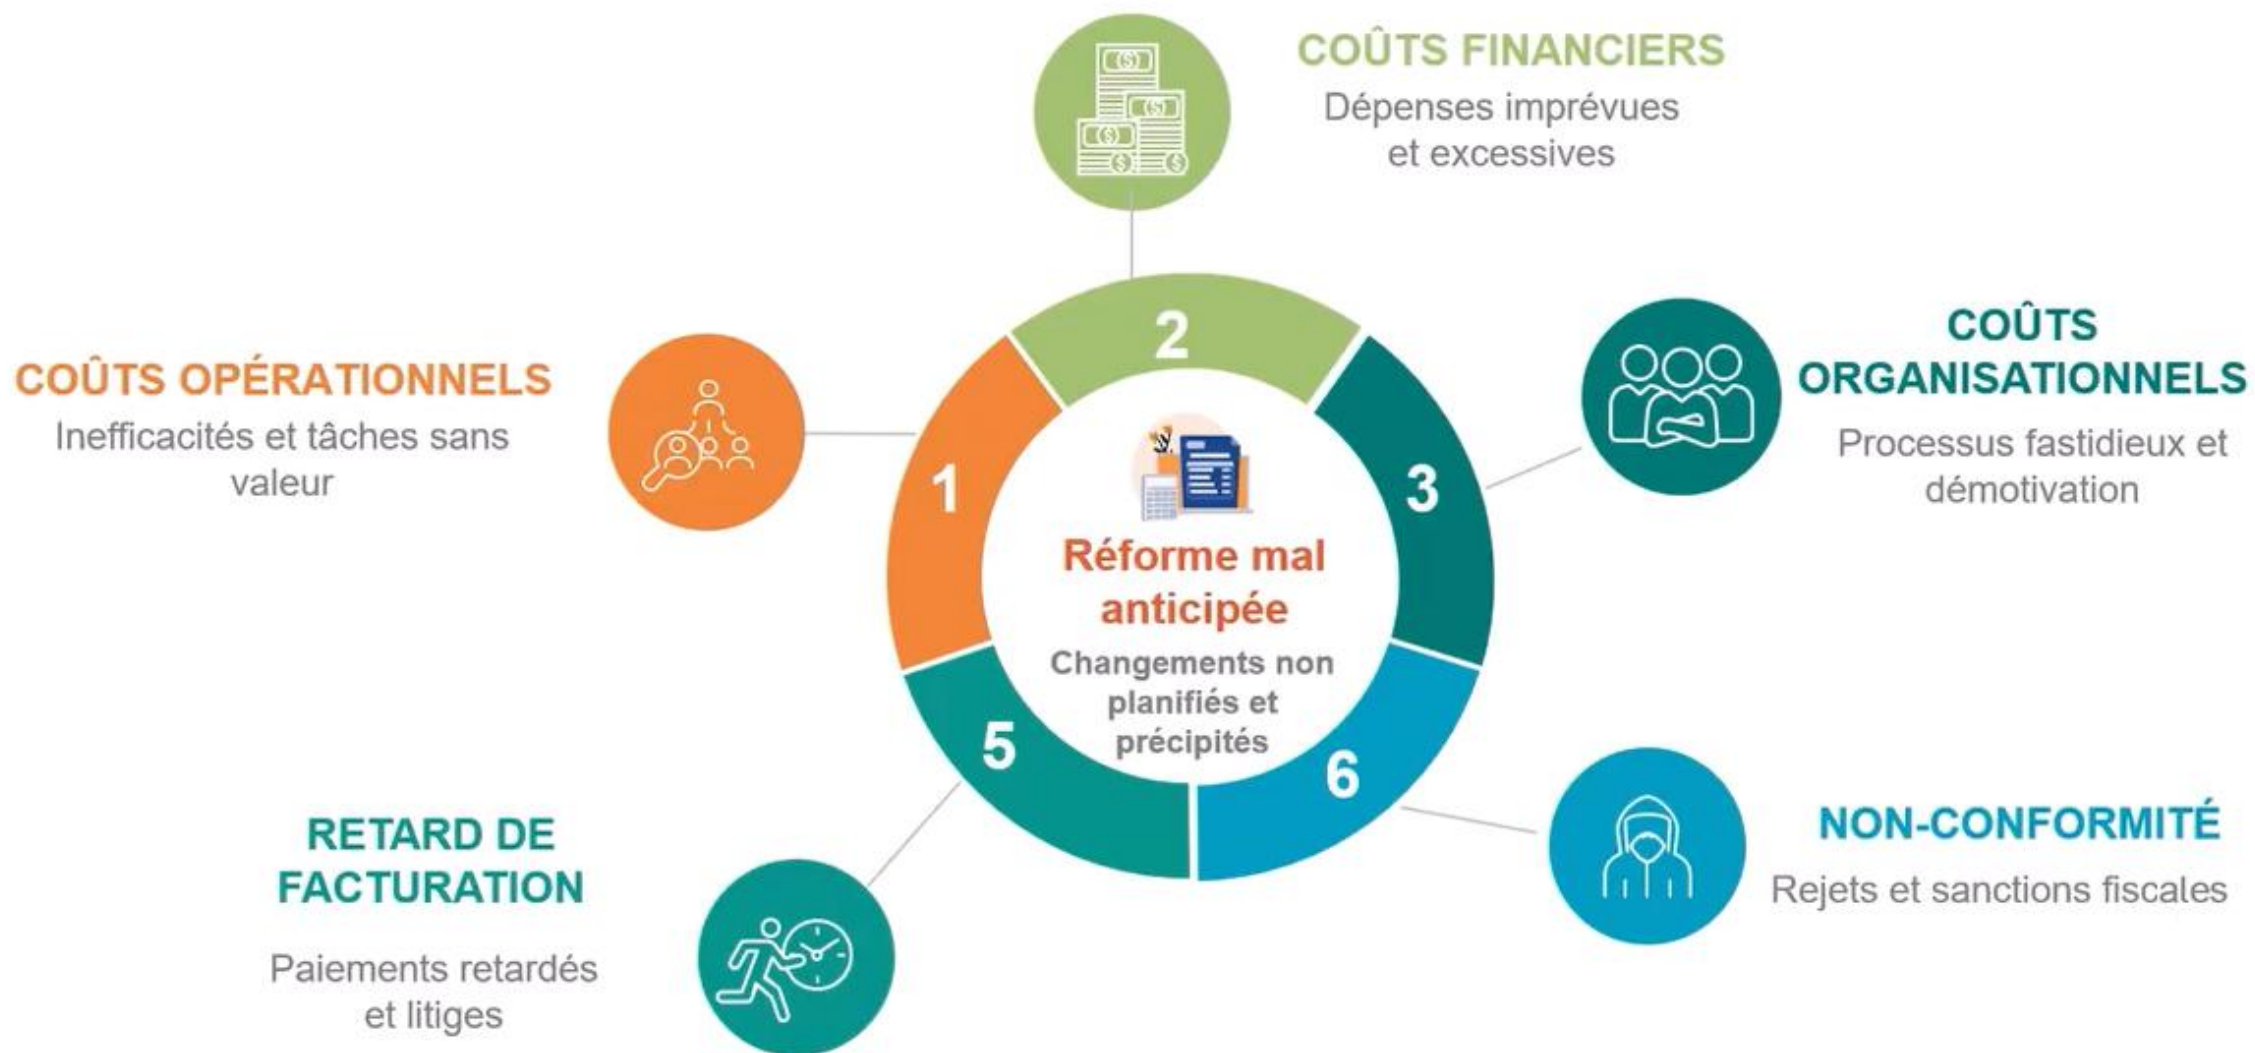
COÛTS FINANCIERS
Dépenses imprévues et excessives

COÛTS OPÉRATIONNELS
Inefficacités et tâches sans valeur

2

COÛTS ORGANISATIONNELS
Processus fastidieux et démotivation

1

3

Réforme mal anticipée
Changements non planifiés et précipités

5

6

RETARD DE FACTURATION
Paiements retardés et litiges

NON-CONFORMITÉ
Rejets et sanctions fiscales